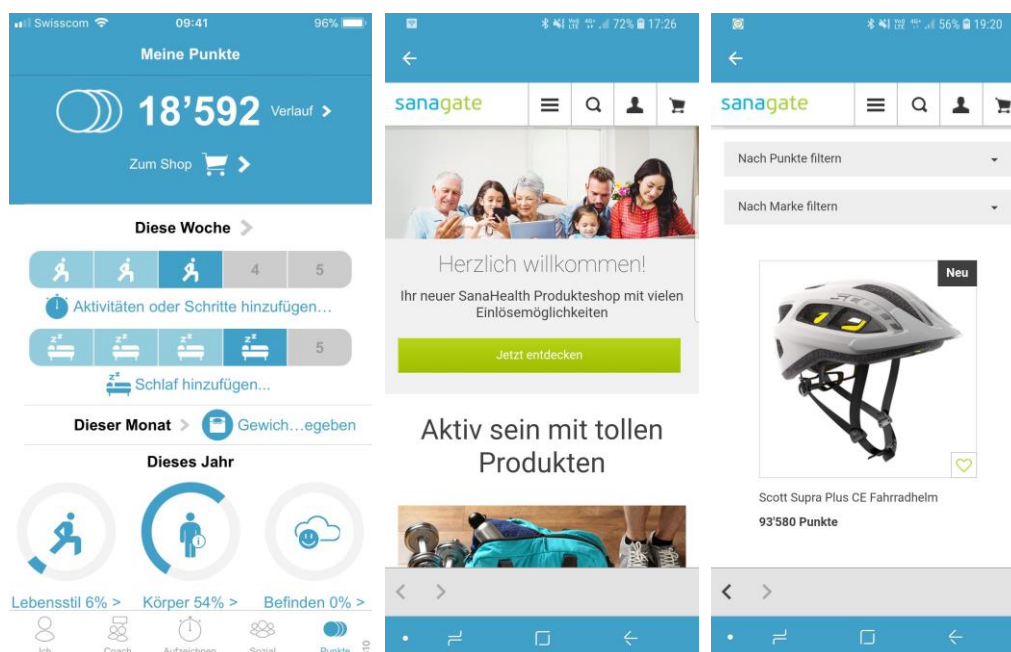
Swisscom 09:41 96%

Meine Punkte

18'592 Verlauf >

Zum Shop >

Diese Woche >

4 5

Aktivitäten oder Schritte hinzufügen...

5

Schlaf hinzufügen...

Dieser Monat > Gewich...egeben

Dieses Jahr

Lebensstil 6% > Körper 54% > Befinden 0% >

Ich Coach Aufzeichnen Sozial Punkte

72% 17:26

sanagate

Herzlich willkommen!

Ihr neuer SanaHealth Produkteshop mit vielen Einlösemöglichkeiten

Jetzt entdecken

Aktiv sein mit tollen Produkten

56% 19:20

sanagate

Nach Punkte filtern

Nach Marke filtern

Neu

Scott Supra Plus CE Fahrradhelm

93'580 Punkte